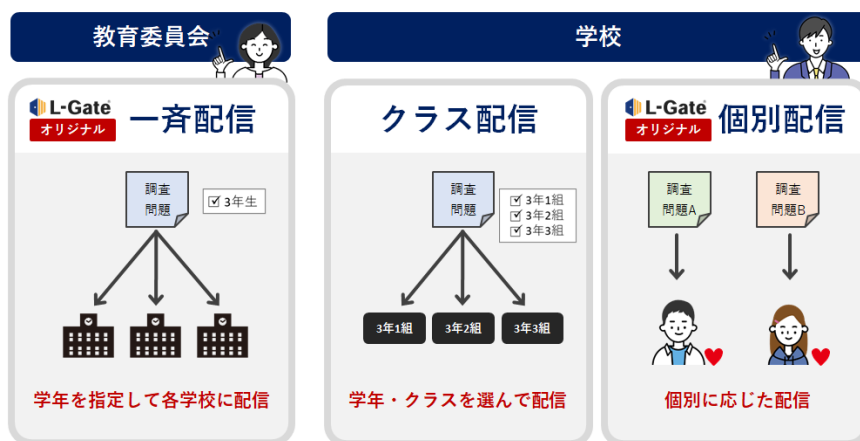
教育委員会

L-Gate
オリジナル
一斉配信

調査
問題

☑ 3年生

学年を指定して各学校に配信

学校

クラス配信

調査
問題

☑ 3年1組
☑ 3年2組
☑ 3年3組

3年1組
3年2組
3年3組

学年・クラスを選んで配信

L-Gate
オリジナル
個別配信

調査
問題A

調査
問題B

個別に応じた配信